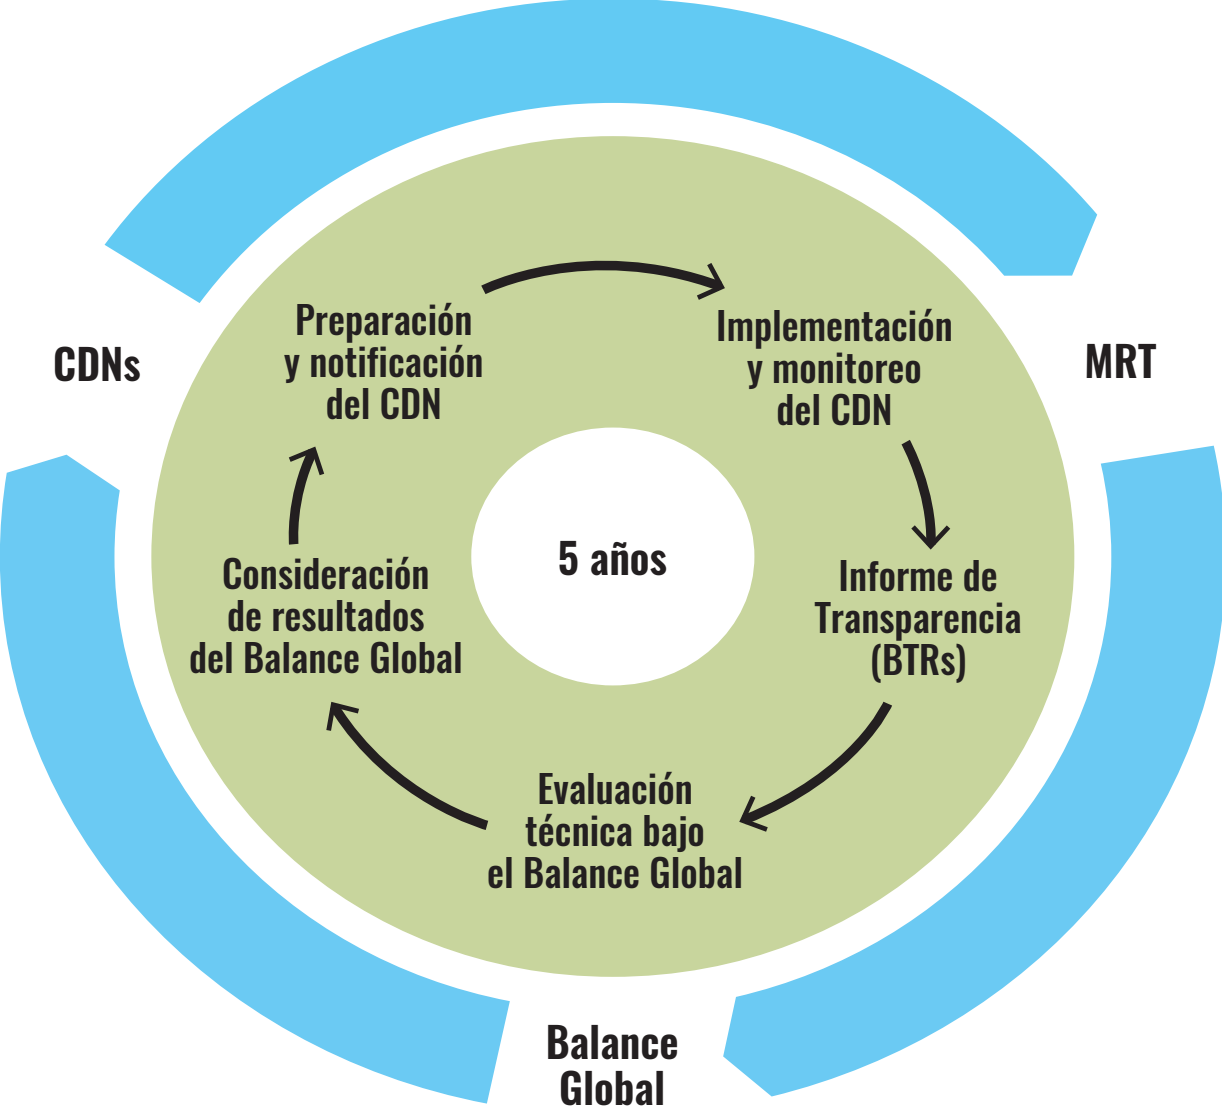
CDNs

MRT

Preparación y notificación del CDN

Implementación y monitoreo del CDN

5 años

Informe de Transparencia (BTRs)

Consideración de resultados del Balance Global

Evaluación técnica bajo el Balance Global

Balance Global